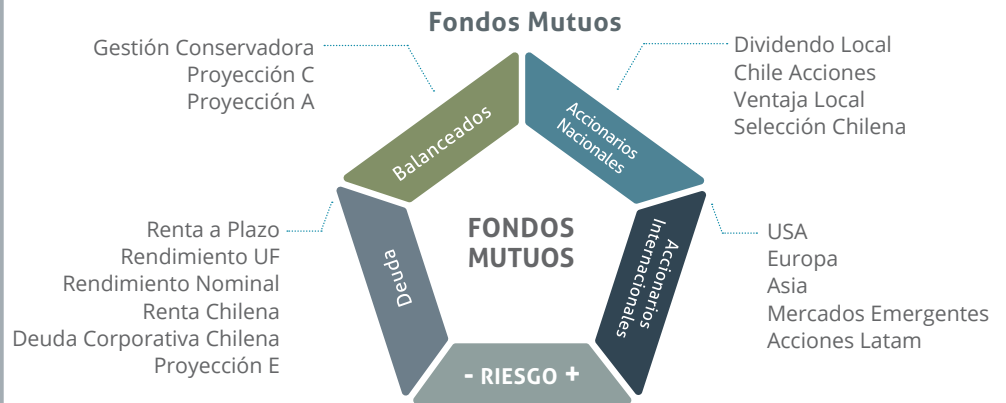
Fondos Mutuos

Gestión Conservadora
Proyección C
Proyección A

Balanceados

Accionarios Nacionales

Dividendo Local
Chile Acciones
Ventaja Local
Selección Chilena

Renta a Plazo
Rendimiento UF
Rendimiento Nominal
Renta Chilena
Deuda Corporativa Chilena
Proyección E

Deuda

FONDOS MUTUOS

Accionarios Internacionales

USA
Europa
Asia
Mercados Emergentes
Acciones Latam

- RIESGO +